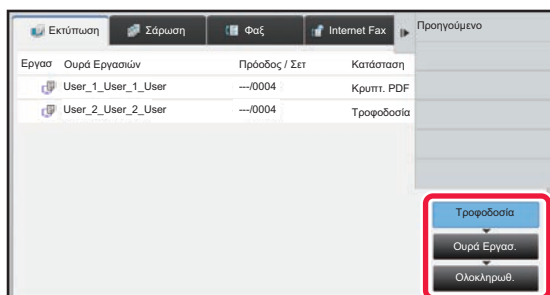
Εκτύπωση | Σάρωση | Φαξ | Internet Fax | Προηγούμενο

| Εργασ | Ουρά Εργασιών | Πρόοδος / Σετ | Κατάσταση |
|---|---|---|---|
| | User_1_User_1_User | ---/0004 | Κρυπτ. PDF |
| | User_2_User_2_User | ---/0004 | Τροφοδοσία |

Τροφοδοσία

Ουρά Εργασ.

Ολοκληρωθ.